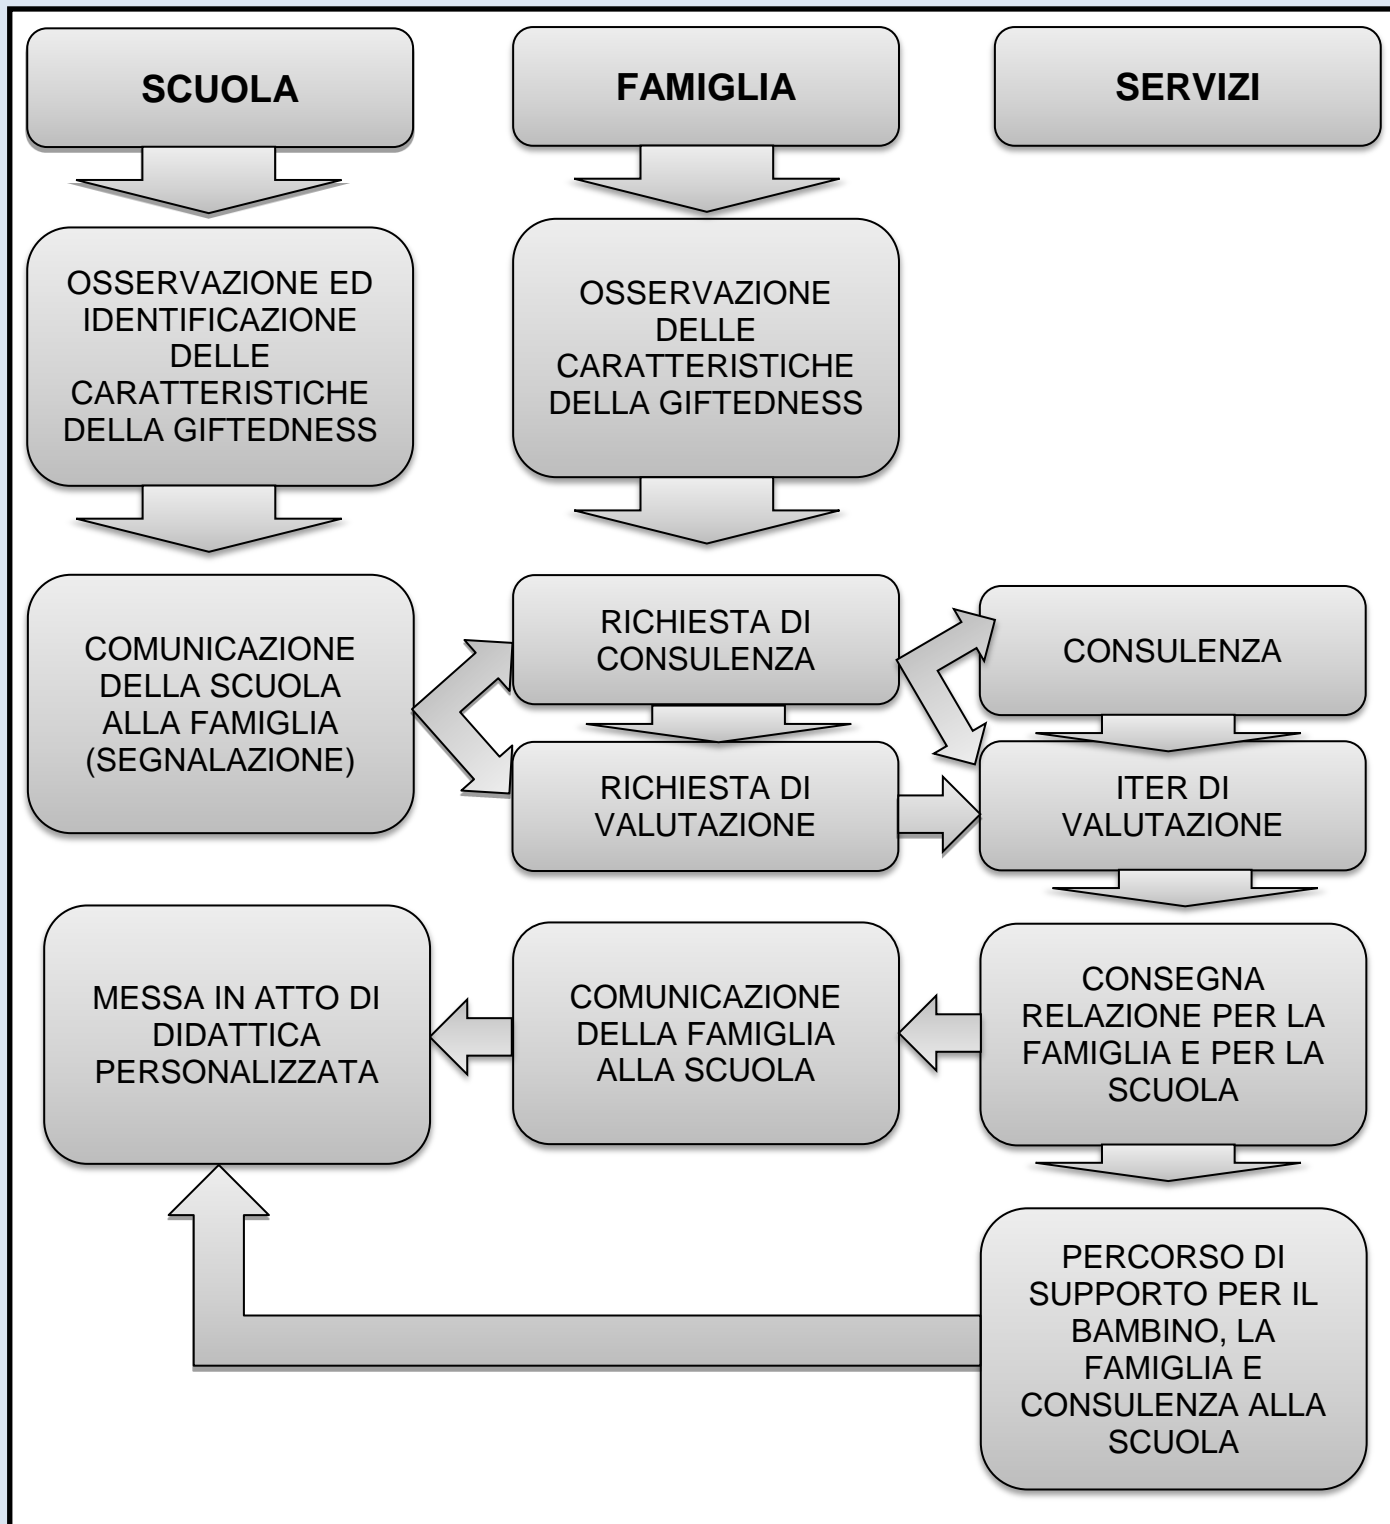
SCUOLA

FAMIGLIA

SERVIZI

OSSERVAZIONE ED IDENTIFICAZIONE DELLE CARATTERISTICHE DELLA GIFTEDNESS

OSSERVAZIONE DELLE CARATTERISTICHE DELLA GIFTEDNESS

COMUNICAZIONE DELLA SCUOLA ALLA FAMIGLIA (SEGNALAZIONE)

RICHIESTA DI CONSULENZA

CONSULENZA

RICHIESTA DI VALUTAZIONE

ITER DI VALUTAZIONE

MESSA IN ATTO DI DIDATTICA PERSONALIZZATA

COMUNICAZIONE DELLA FAMIGLIA ALLA SCUOLA

CONSEGNA RELAZIONE PER LA FAMIGLIA E PER LA SCUOLA

PERCORSO DI SUPPORTO PER IL BAMBINO, LA FAMIGLIA E CONSULENZA ALLA SCUOLA